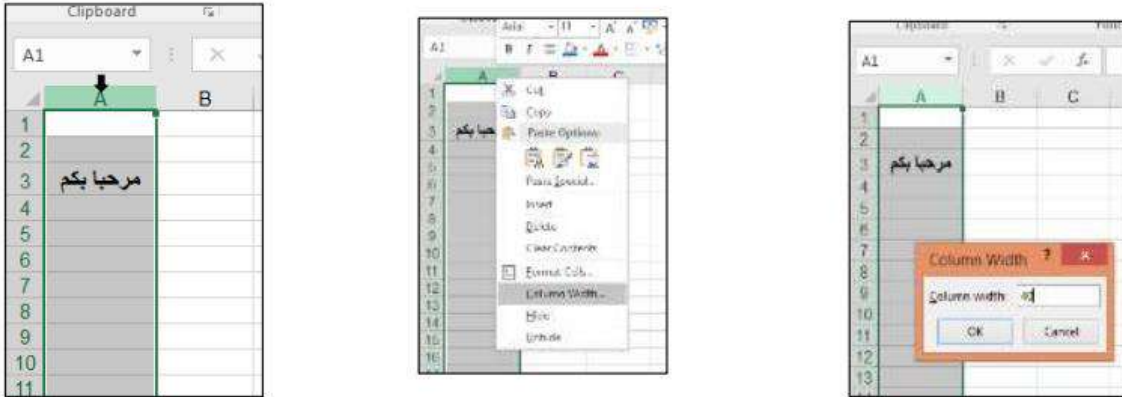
Clipboard

A1

A B

1
2
3 مرحبا بكم
4
5
6
7
8
9
10
11

A1

Arial 11

A B C

1
2
3 مرحبا بكم
4
5
6
7
8
9
10
11
12
13
14
15
16

Cut
Copy
Paste Options:
Paste Special...
Insert
Delete
Clear Contents
Format Cells...
Column Width...
Hide
Unhide

Clipboard

A1

A B C

1
2
3 مرحبا بكم
4
5
6
7
8
9
10
11
12
13

Column Width ? ×
Column width: 40
OK Cancel